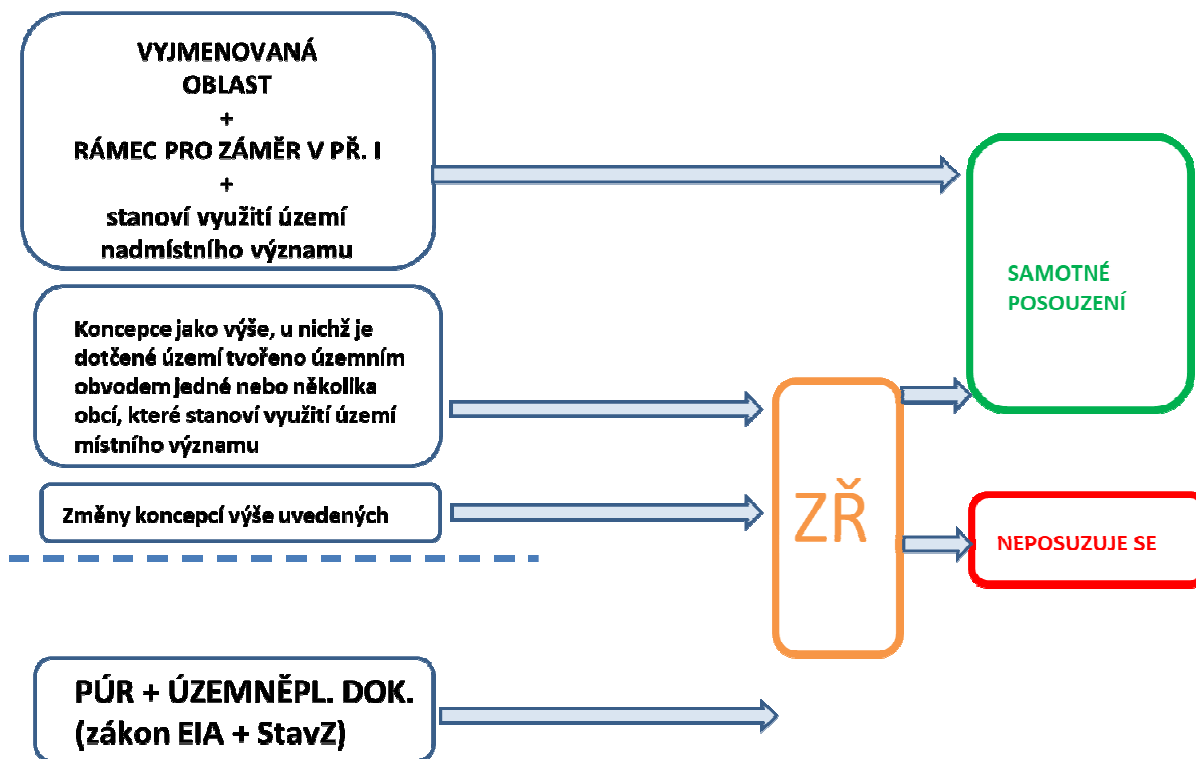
VYJMENOVANÁ OBLAST
+
RÁMEC PRO ZÁMĚR V PŘ. I
+
stanoví využití území nadmístního významu

SAMOTNÉ POSOUZENÍ

Koncepce jako výše, u nichž je dotčené území tvořeno územním obvodem jedné nebo několika obcí, které stanoví využití území místního významu

ZŘ

Změny koncepcí výše uvedených

NEPOSUZUJE SE

PÚR + ÚZEMNĚPL. DOK. (zákon EIA + StavZ)